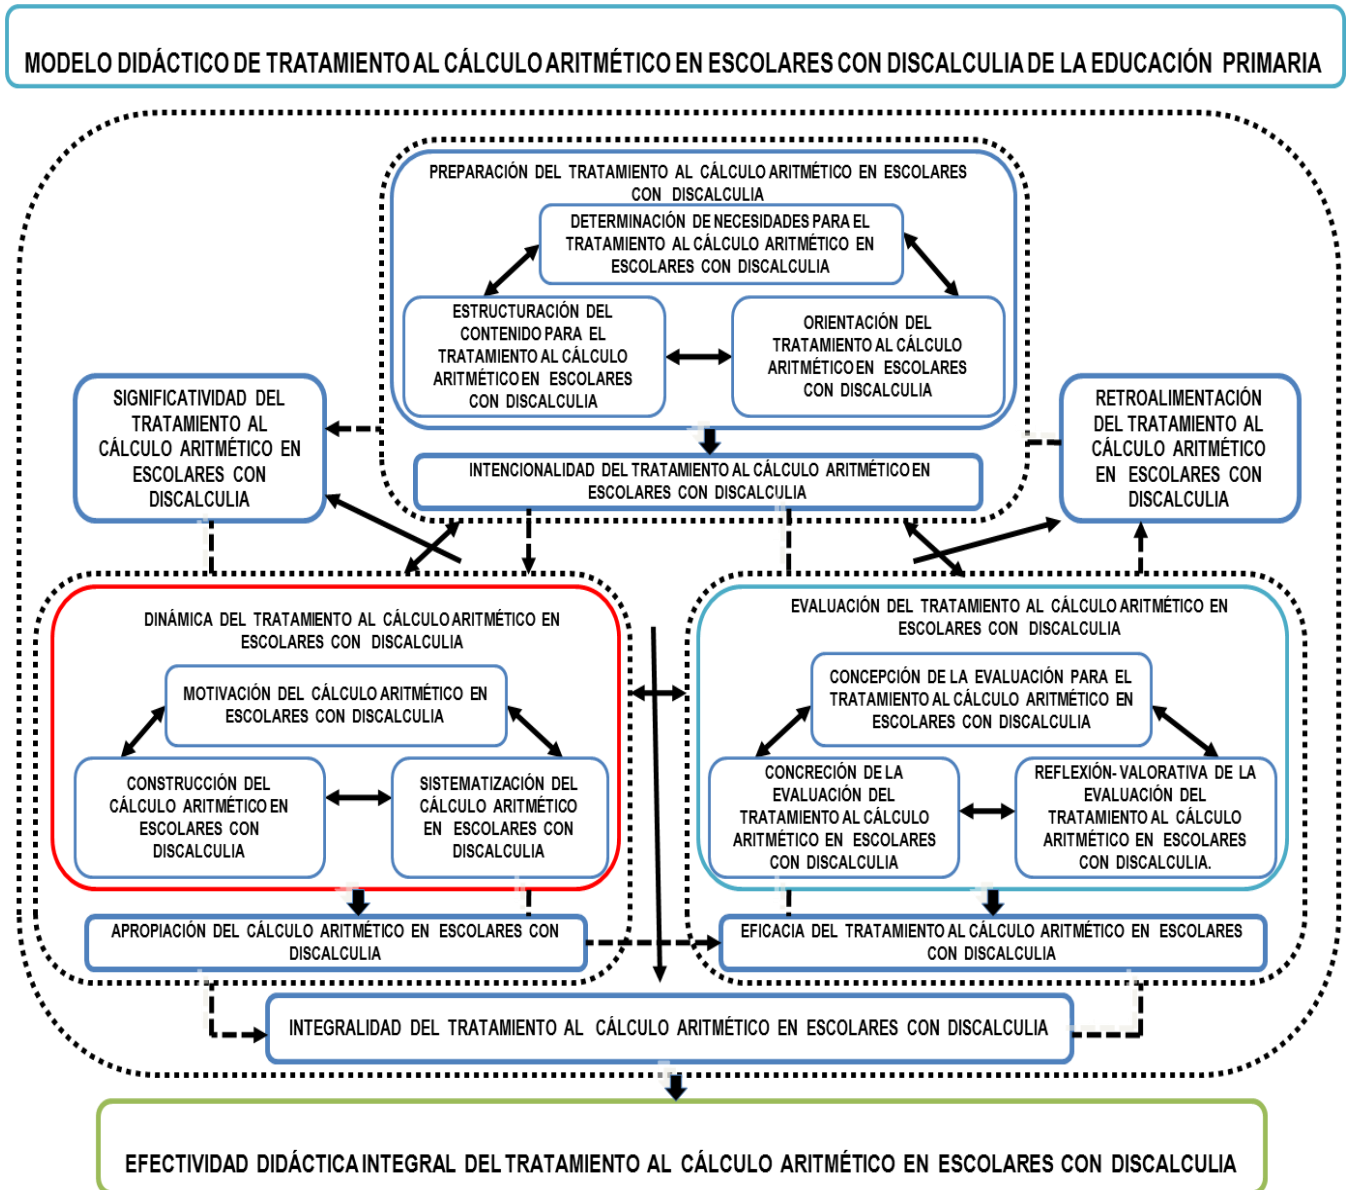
MODELO DIDÁCTICO DE TRATAMIENTO AL CÁLCULO ARITMÉTICO EN ESCOLARES CON DISCALCULIA DE LA EDUCACIÓN PRIMARIA

PREPARACIÓN DEL TRATAMIENTO AL CÁLCULO ARITMÉTICO EN ESCOLARES CON DISCALCULIA

DETERMINACIÓN DE NECESIDADES PARA EL TRATAMIENTO AL CÁLCULO ARITMÉTICO EN ESCOLARES CON DISCALCULIA

ESTRUCTURACIÓN DEL CONTENIDO PARA EL TRATAMIENTO AL CÁLCULO ARITMÉTICO EN ESCOLARES CON DISCALCULIA

ORIENTACIÓN DEL TRATAMIENTO AL CÁLCULO ARITMÉTICO EN ESCOLARES CON DISCALCULIA

SIGNIFICATIVIDAD DEL TRATAMIENTO AL CÁLCULO ARITMÉTICO EN ESCOLARES CON DISCALCULIA

INTENCIONALIDAD DEL TRATAMIENTO AL CÁLCULO ARITMÉTICO EN ESCOLARES CON DISCALCULIA

RETROALIMENTACIÓN DEL TRATAMIENTO AL CÁLCULO ARITMÉTICO EN ESCOLARES CON DISCALCULIA

DINÁMICA DEL TRATAMIENTO AL CÁLCULO ARITMÉTICO EN ESCOLARES CON DISCALCULIA

MOTIVACIÓN DEL CÁLCULO ARITMÉTICO EN ESCOLARES CON DISCALCULIA

CONSTRUCCIÓN DEL CÁLCULO ARITMÉTICO EN ESCOLARES CON DISCALCULIA

SISTEMATIZACIÓN DEL CÁLCULO ARITMÉTICO EN ESCOLARES CON DISCALCULIA

APROPIACIÓN DEL CÁLCULO ARITMÉTICO EN ESCOLARES CON DISCALCULIA

EVALUACIÓN DEL TRATAMIENTO AL CÁLCULO ARITMÉTICO EN ESCOLARES CON DISCALCULIA

CONCEPCIÓN DE LA EVALUACIÓN PARA EL TRATAMIENTO AL CÁLCULO ARITMÉTICO EN ESCOLARES CON DISCALCULIA

CONCRECIÓN DE LA EVALUACIÓN DEL TRATAMIENTO AL CÁLCULO ARITMÉTICO EN ESCOLARES CON DISCALCULIA

REFLEXIÓN- VALORATIVA DE LA EVALUACIÓN DEL TRATAMIENTO AL CÁLCULO ARITMÉTICO EN ESCOLARES CON DISCALCULIA.

EFICACIA DEL TRATAMIENTO AL CÁLCULO ARITMÉTICO EN ESCOLARES CON DISCALCULIA

INTEGRALIDAD DEL TRATAMIENTO AL CÁLCULO ARITMÉTICO EN ESCOLARES CON DISCALCULIA

EFECTIVIDAD DIDÁCTICA INTEGRAL DEL TRATAMIENTO AL CÁLCULO ARITMÉTICO EN ESCOLARES CON DISCALCULIA